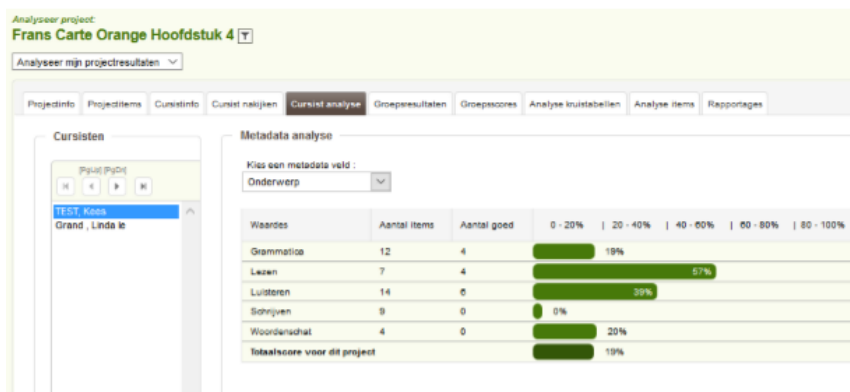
Analyseer project:
Frans Carte Orange Hoofdstuk 4

Analyseer mijn projectresultaten

Projectinfo | Projectitems | Cursistinfo | Cursist nakijken | Cursist analyse | Groepsresultaten | Groepsscores | Analyse kruistabellen | Analyse items | Rapportages

Cursisten

[PgUp] [PgDn]

TEST, Kees
Grand , Linda le

Metadata analyse

Kies een metadata veld :
Onderwerp

| Waardes | Aantal items | Aantal goed | 0 - 20% \| 20 - 40% \| 40 - 60% \| 60 - 80% \| 80 - 100% |
|---|---|---|---|
| Grammatica | 12 | 4 | 19% |
| Lezen | 7 | 4 | 57% |
| Luisteren | 14 | 6 | 39% |
| Schrijven | 9 | 0 | 0% |
| Woordenschat | 4 | 0 | 20% |
| Totaalscore voor dit project | | | 19% |